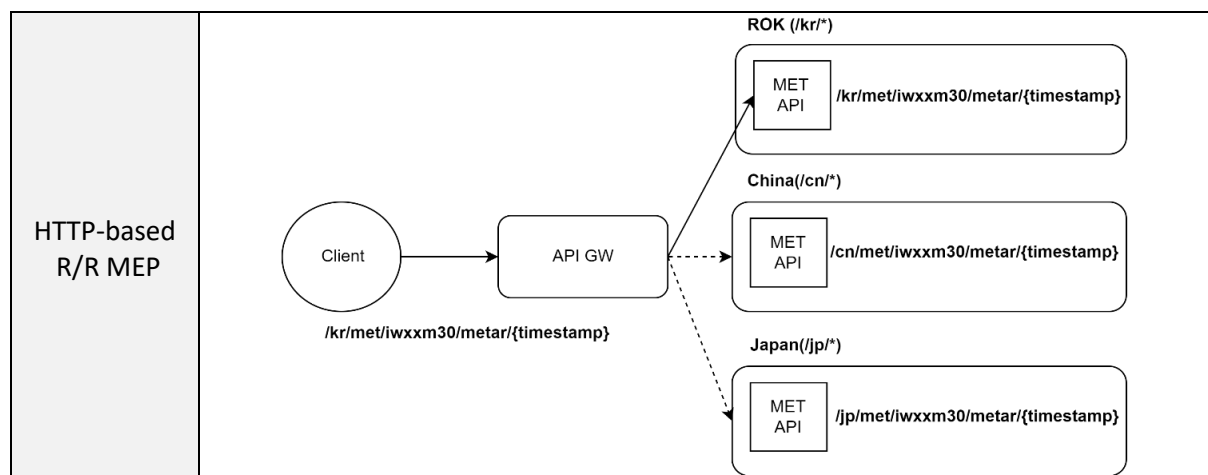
HTTP-based R/R MEP

ROK (/kr/*)

MET API

/kr/met/iwxxm30/metar/{timestamp}

China(/cn/*)

Client

API GW

MET API

/cn/met/iwxxm30/metar/{timestamp}

/kr/met/iwxxm30/metar/{timestamp}

Japan(/jp/*)

MET API

/jp/met/iwxxm30/metar/{timestamp}